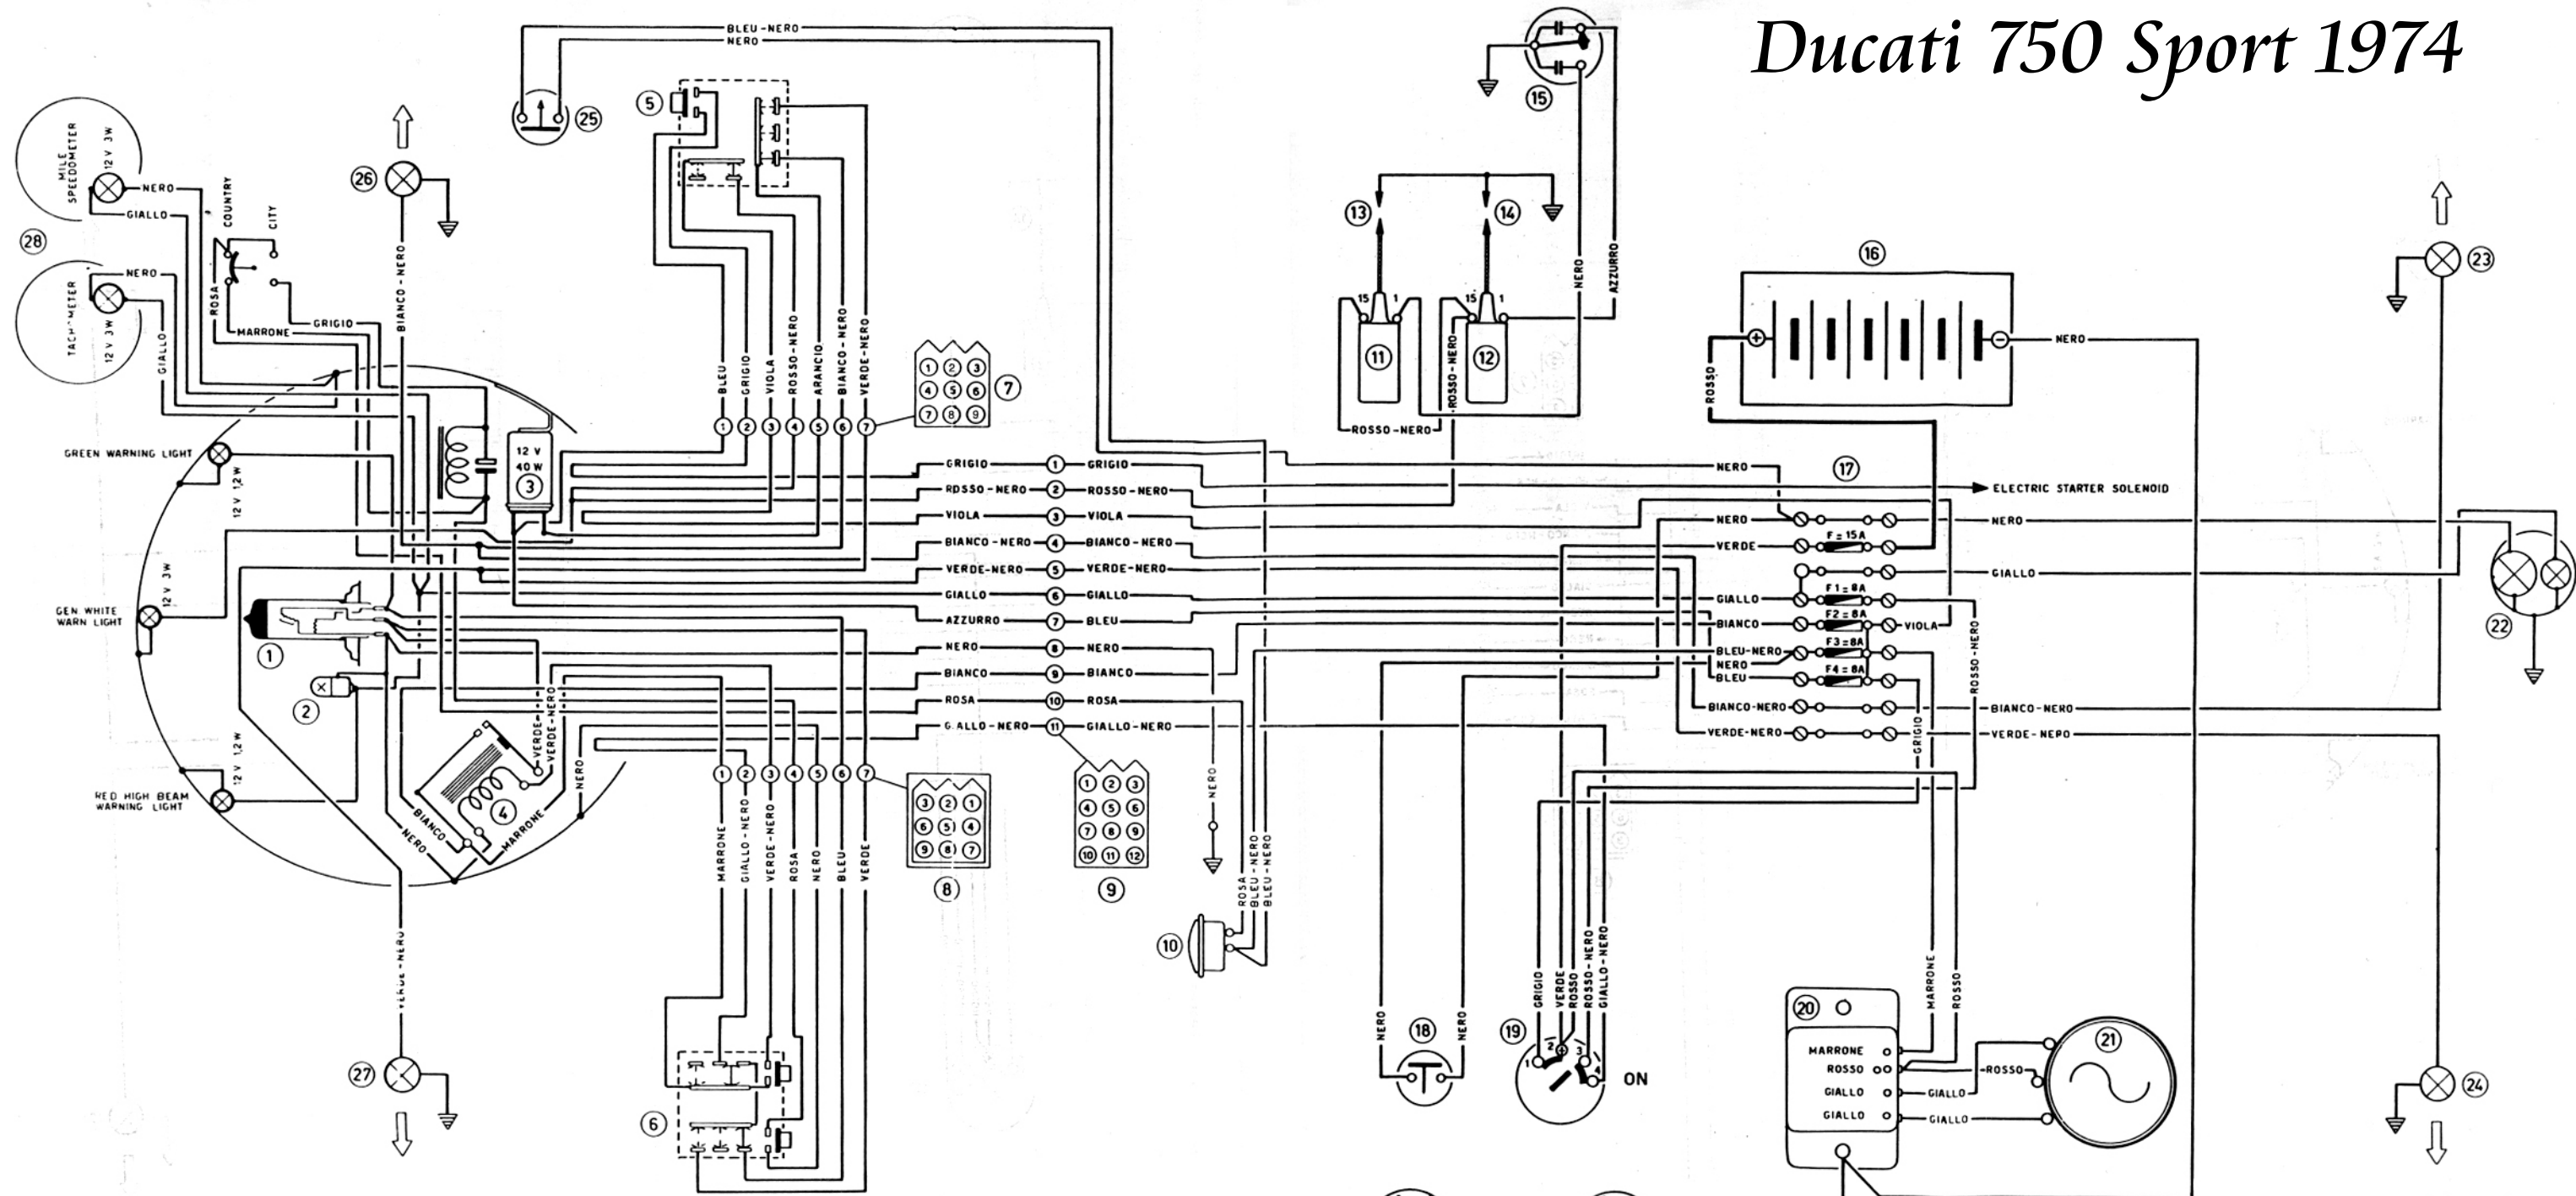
Ducati 750 Sport 1974

BLEU-NERO
NERO
25
5
15
MILE SPEEDOMETER 12 V 3W
NERO
GIALLO
28
26
COUNTRY
CITY
NERO
TACHOMETER 12 V 3W
ROSA
MARRONE
GRIGIO
GIALLO
BIANCO-NERO
13
14
NERO
AZZURRO
16
23
15 1
15 1
11
12
ROSSO-NERO
ROSSO-NERO
ROSSO
NERO
BLEU
GRIGIO
VIOLA
ROSSO-NERO
ARANCIO
BIANCO-NERO
VERDE-NERO
1 2 3 4 5 6 7
1 2 3
4 5 6
7 8 9
7
GREEN WARNING LIGHT
12 V 1,2 W
12 V 40 W
3
GRIGIO 1 GRIGIO
ROSSO-NERO 2 ROSSO-NERO
VIOLA 3 VIOLA
BIANCO-NERO 4 BIANCO-NERO
VERDE-NERO 5 VERDE-NERO
GIALLO 6 GIALLO
AZZURRO 7 BLEU
NERO 8 NERO
BIANCO 9 BIANCO
ROSA 10 ROSA
GIALLO-NERO 11 GIALLO-NERO
NERO
17
ELECTRIC STARTER SOLENOID
NERO
NERO
VERDE
F = 15A
GIALLO
F1 = 8A
GIALLO
F2 = 8A
BIANCO
VIOLA
F3 = 8A
BLEU-NERO
NERO
F4 = 8A
BLEU
BIANCO-NERO
BIANCO-NERO
VERDE-NERO
VERDE-NEPO
ROSSO-NERO
GRIGIO
22
GEN WHITE WARN LIGHT
12 V 3W
1
2
VERDE-NERO
VERDE-NERO
NERO
4
BIANCO
MARRONE
NERO
RED HIGH BEAM WARNING LIGHT
12 V 1,2 W
1 2 3 4 5 6 7
MARRONE
GIALLO-NERO
VERDE-NERO
ROSA
NERO
BLEU
VERDE
3 2 1
6 5 4
9 8 7
8
1 2 3
4 5 6
7 8 9
10 11 12
9
NERO
ROSA
BLEU-NERO
BLEU-NERO
10
VERDE-NERO
27
6
NERO
18
NERO
19
GRIGIO
VERDE
ROSSO
ROSSO
ROSSO-NERO
GIALLO-NERO
ON
20
MARRONE
ROSSO
GIALLO
GIALLO
MARRONE
ROSSO
ROSSO
GIALLO
GIALLO
21
24